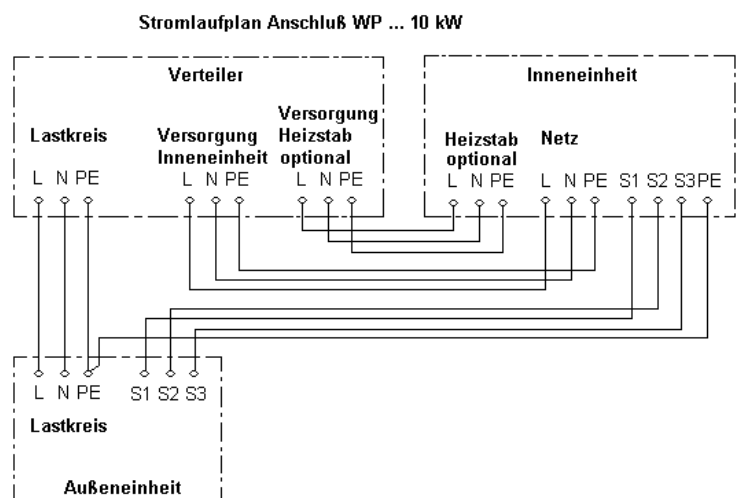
Stromlaufplan Anschluß WP ... 10 kW

Verteiler

Lastkreis
L N PE

Versorgung Inneneinheit
L N PE

Versorgung Heizstab optional
L N PE

Inneneinheit

Heizstab optional
L N PE

Netz
L N PE S1 S2 S3 PE

L N PE S1 S2 S3

Lastkreis

Außeneinheit